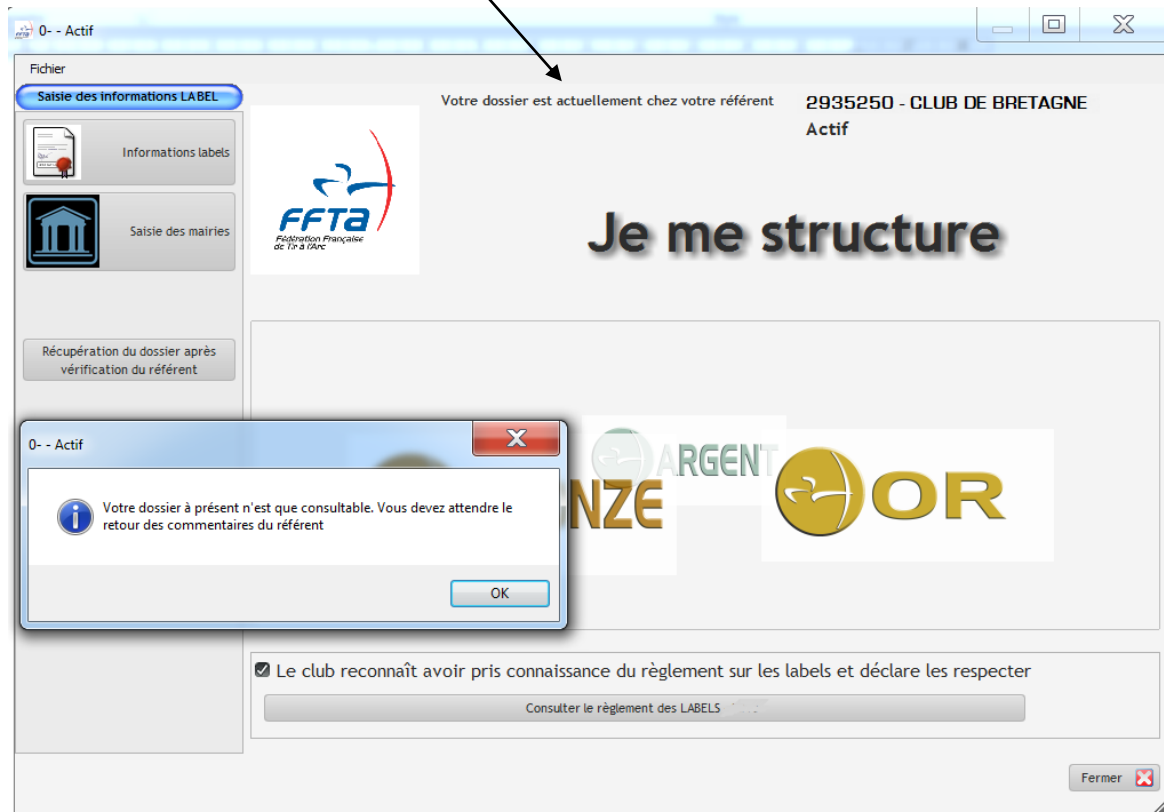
0- - Actif

Fichier

Saisie des informations LABEL

Informations labels

Saisie des mairies

Récupération du dossier après vérification du référent

Votre dossier est actuellement chez votre référent

2935250 - CLUB DE BRETAGNE

Actif

FFTA
Fédération Française de Tir à l'Arc

Je me structure

0- - Actif

Votre dossier à présent n'est que consultable. Vous devez attendre le retour des commentaires du référent

OK

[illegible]NZE

ARGENT

OR

Le club reconnaît avoir pris connaissance du règlement sur les labels et déclare les respecter

Consulter le règlement des LABELS

Fermer